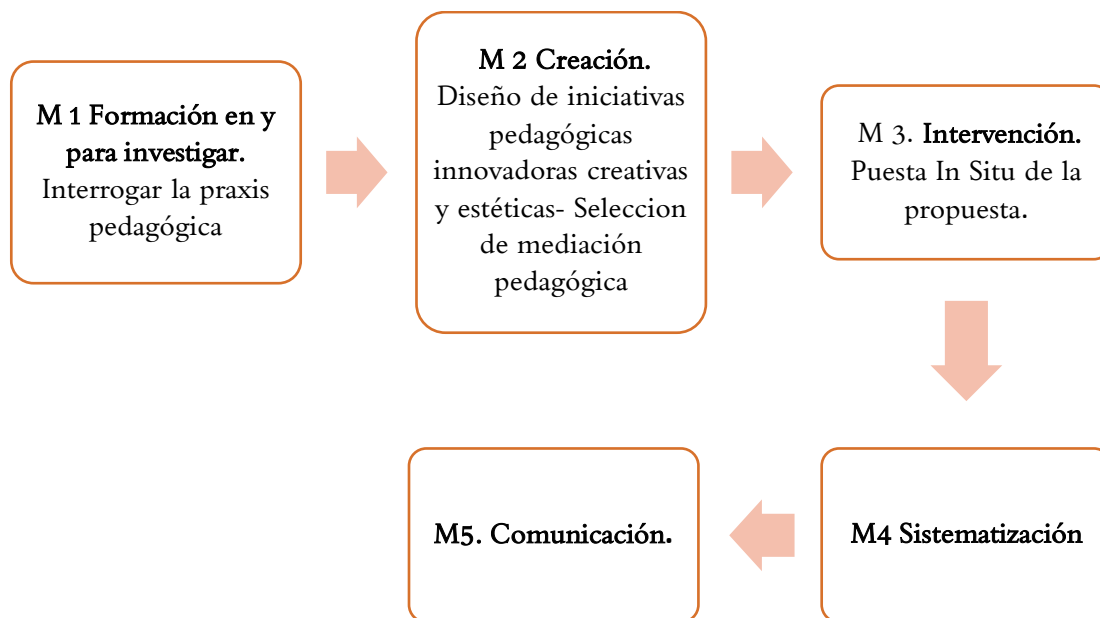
M 1 Formación en y para investigar.
Interrogar la praxis pedagógica

M 2 Creación.
Diseño de iniciativas pedagógicas innovadoras creativas y estéticas- Seleccion de mediación pedagógica

M 3. Intervención.
Puesta In Situ de la propuesta.

M4 Sistematización

M5. Comunicación.